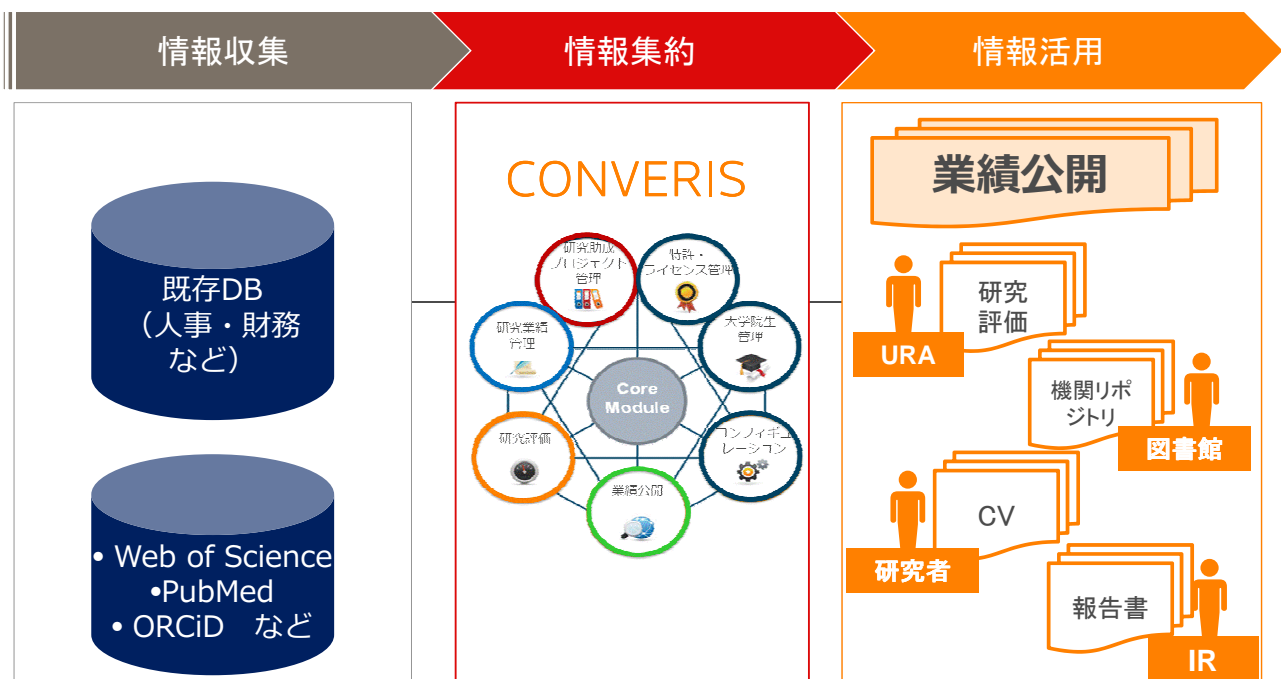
情報収集

情報集約

情報活用

既存DB
（人事・財務
など）

• Web of Science
•PubMed
• ORCiD　など

CONVERIS

研究助成
プロジェクト
管理

特許・
ライセンス管理

研究業績
管理

大学院生
管理

Core
Module

研究評価

コンフィギュ
レーション

業績公開

業績公開

研究
評価

URA

機関リポ
ジトリ

図書館

CV

研究者

報告書

IR